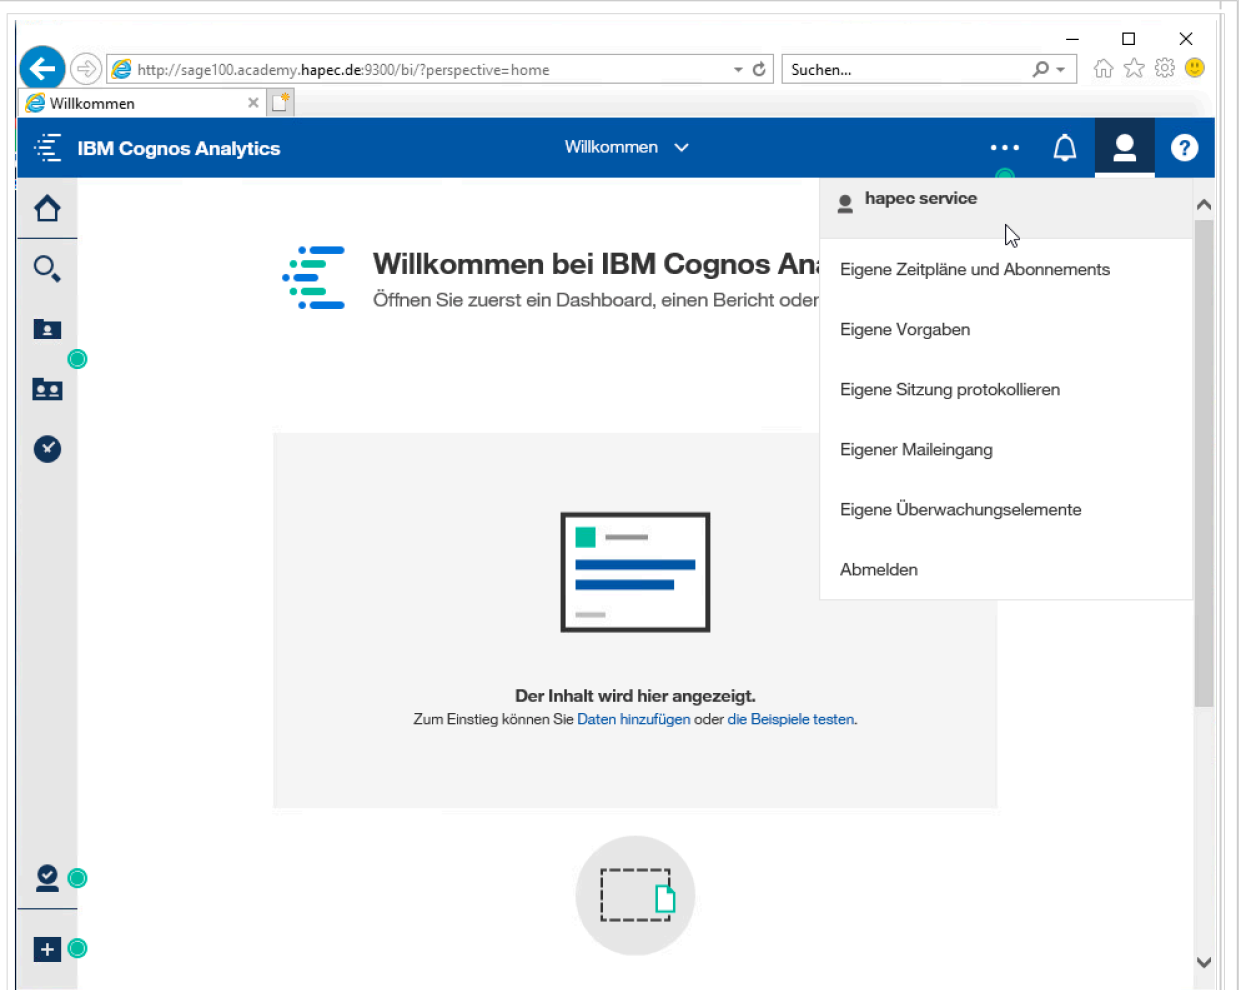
http://sage100.academy.hapec.de:9300/bi/?perspective=home

Suchen...

Willkommen

IBM Cognos Analytics

Willkommen

hapec service

Eigene Zeitpläne und Abonnements

Eigene Vorgaben

Eigene Sitzung protokollieren

Eigener Maileingang

Eigene Überwachungselemente

Abmelden

Willkommen bei IBM Cognos Ana

Öffnen Sie zuerst ein Dashboard, einen Bericht oder

Der Inhalt wird hier angezeigt.

Zum Einstieg können Sie Daten hinzufügen oder die Beispiele testen.